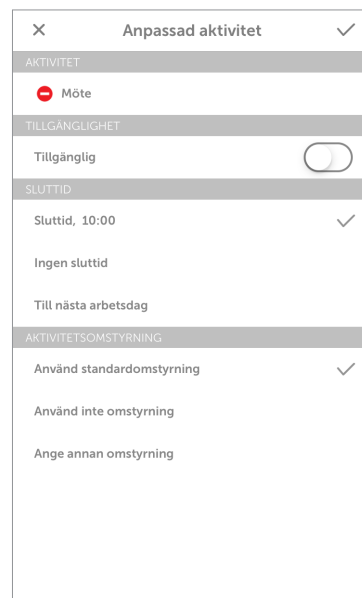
Anpassad aktivitet

AKTIVITET

Möte

TILLGÄNGLIGHET

Tillgänglig

SLUTTID

Sluttid, 10:00

Ingen sluttid

Till nästa arbetsdag

AKTIVITETSOMSTYRNING

Använd standardomstyrning

Använd inte omstyrning

Ange annan omstyrning